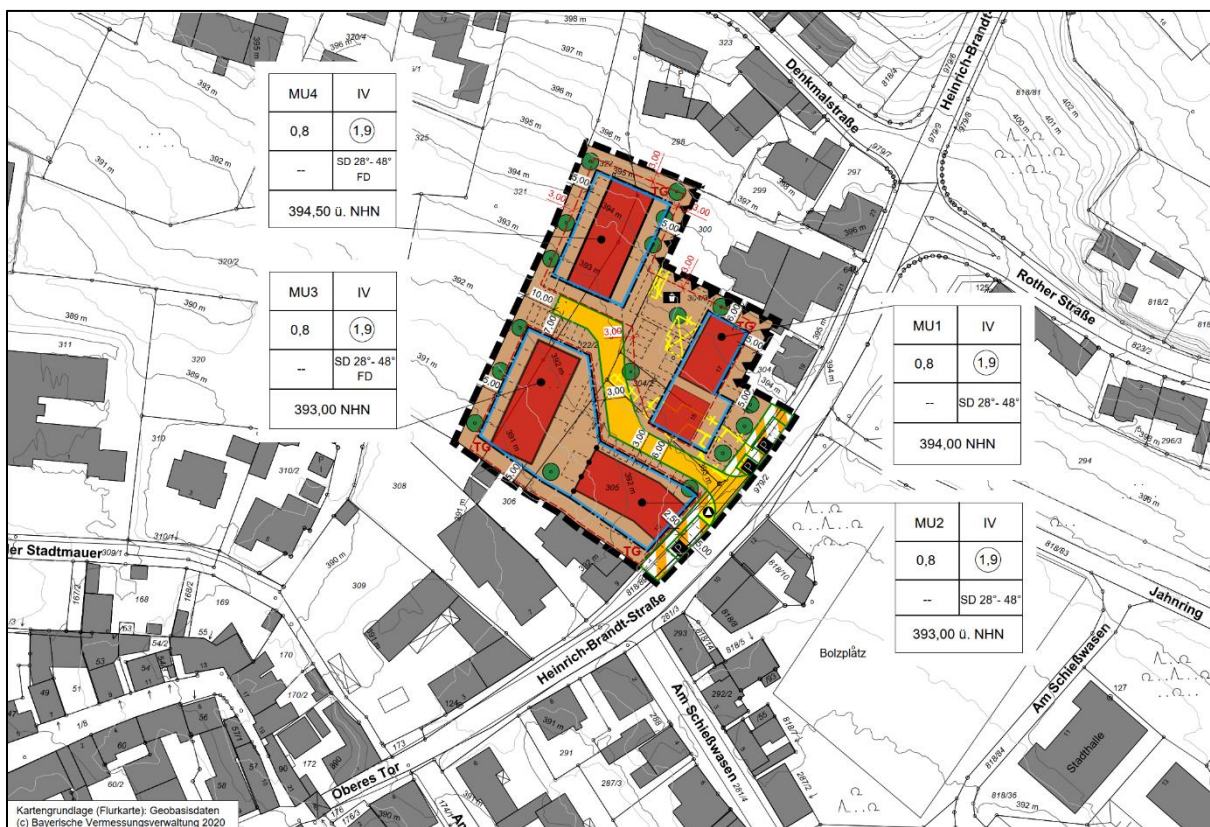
| MU4 | IV |
|---|---|
| 0,8 | 1,9 |
| -- | SD 28°- 48° FD |
| 394,50 ü. NHN | |

| MU3 | IV |
|---|---|
| 0,8 | 1,9 |
| -- | SD 28°- 48° FD |
| 393,00 NHN | |

| MU1 | IV |
|---|---|
| 0,8 | 1,9 |
| -- | SD 28°- 48° |
| 394,00 NHN | |

| MU2 | IV |
|---|---|
| 0,8 | 1,9 |
| -- | SD 28°- 48° |
| 393,00 ü. NHN | |

Denkmalstraße
Heinrich-Brandt-
Rother Straße
der Stadtmauer
Heinrich-Brandt-Straße
Am Schießwasen
Am Schießwasen
Jahnring
Bolzplatz
Stadthalle
Oberes Tor

398 m
397 m
396 m
395 m
394 m
393 m
392 m
391 m
390 m
389 m
TG
TG
TG
3,00
5,00
10,00
7,00
2,50

Kartengrundlage (Flurkarte): Geobasisdaten
(c) Bayerische Vermessungsverwaltung 2020